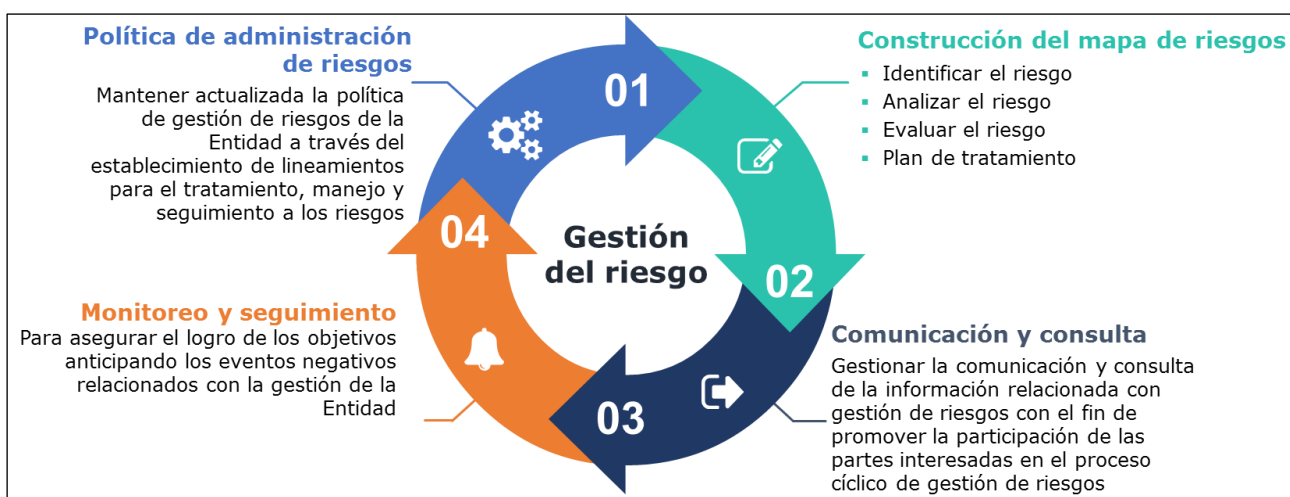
Política de administración de riesgos

Mantener actualizada la política de gestión de riesgos de la Entidad a través del establecimiento de lineamientos para el tratamiento, manejo y seguimiento a los riesgos

01

Construcción del mapa de riesgos

- Identificar el riesgo
- Analizar el riesgo
- Evaluar el riesgo
- Plan de tratamiento

04

Gestión del riesgo

02

Monitoreo y seguimiento

Para asegurar el logro de los objetivos anticipando los eventos negativos relacionados con la gestión de la Entidad

Comunicación y consulta

Gestionar la comunicación y consulta de la información relacionada con gestión de riesgos con el fin de promover la participación de las partes interesadas en el proceso cíclico de gestión de riesgos

03